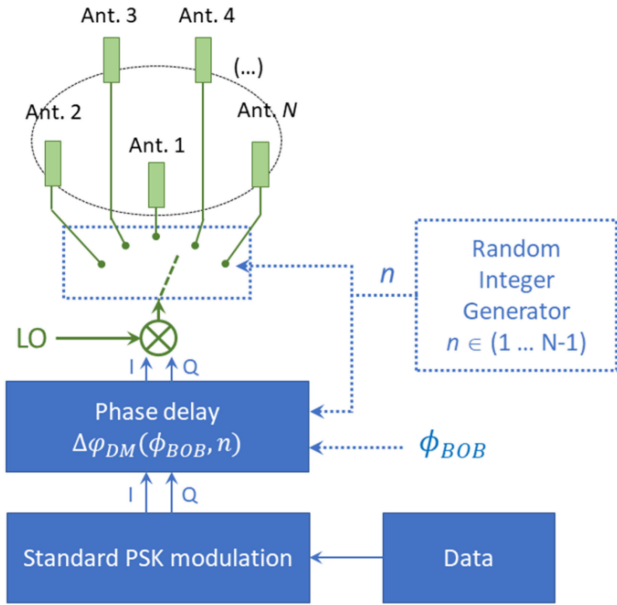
Ant. 3
Ant. 4
(...)
Ant. 2
Ant. $N$
Ant. 1
$n$
Random Integer Generator
$n \in (1 \ldots N\text{-}1)$
LO
I
Q
Phase delay
$\Delta\varphi_{DM}(\phi_{BOB}, n)$
$\phi_{BOB}$
I
Q
Standard PSK modulation
Data